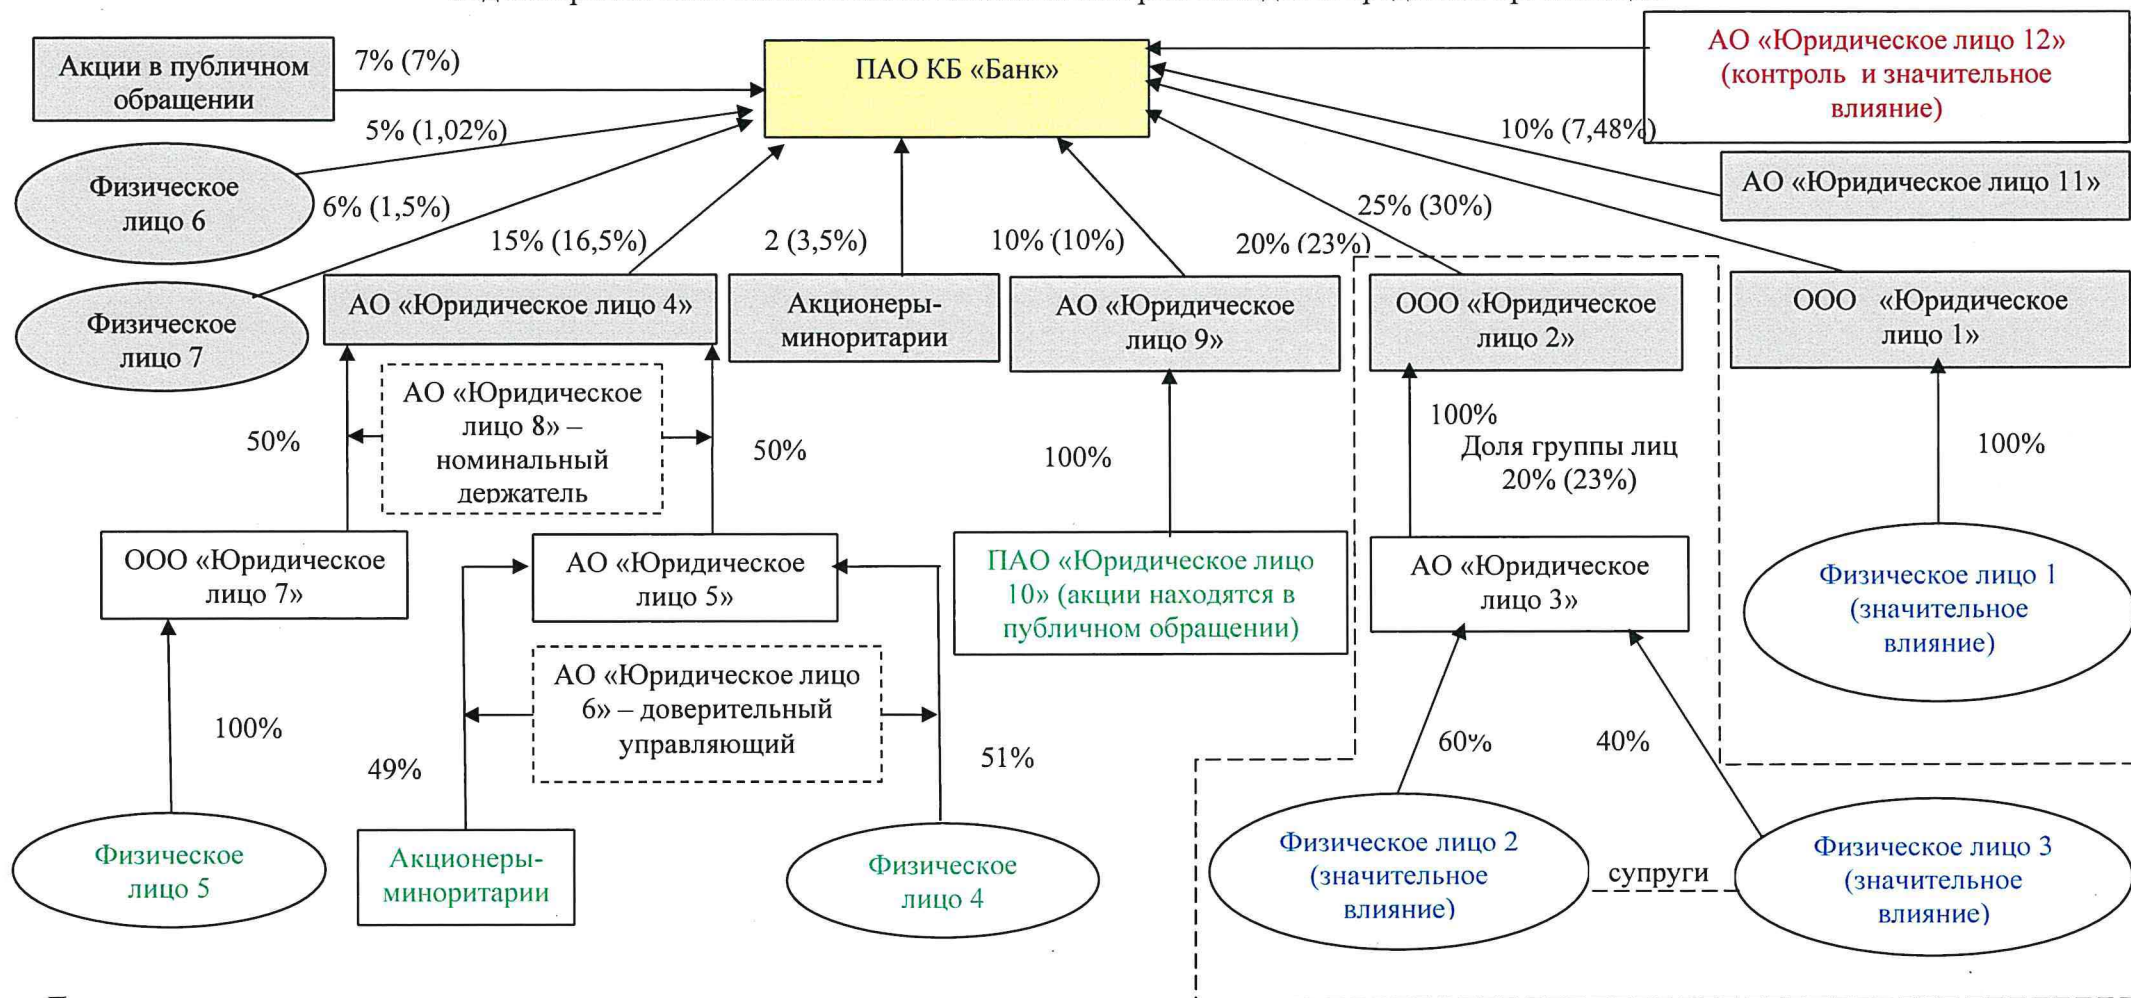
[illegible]

Акции в публичном обращении

7% (7%)

ПАО КБ «Банк»

АО «Юридическое лицо 12» (контроль и значительное влияние)

5% (1,02%)

10% (7,48%)

Физическое лицо 6

6% (1,5%)

АО «Юридическое лицо 11»

25% (30%)

15% (16,5%)

2 (3,5%)

10% (10%)

20% (23%)

Физическое лицо 7

АО «Юридическое лицо 4»

Акционеры-миноритарии

АО «Юридическое лицо 9»

ООО «Юридическое лицо 2»

ООО «Юридическое лицо 1»

АО «Юридическое лицо 8» – номинальный держатель

50%

50%

100%

100%

Доля группы лиц 20% (23%)

100%

ООО «Юридическое лицо 7»

АО «Юридическое лицо 5»

ПАО «Юридическое лицо 10» (акции находятся в публичном обращении)

АО «Юридическое лицо 3»

Физическое лицо 1 (значительное влияние)

АО «Юридическое лицо 6» – доверительный управляющий

100%

49%

51%

60%

40%

Физическое лицо 5

Акционеры-миноритарии

Физическое лицо 4

Физическое лицо 2 (значительное влияние)

супруги

Физическое лицо 3 (значительное влияние)